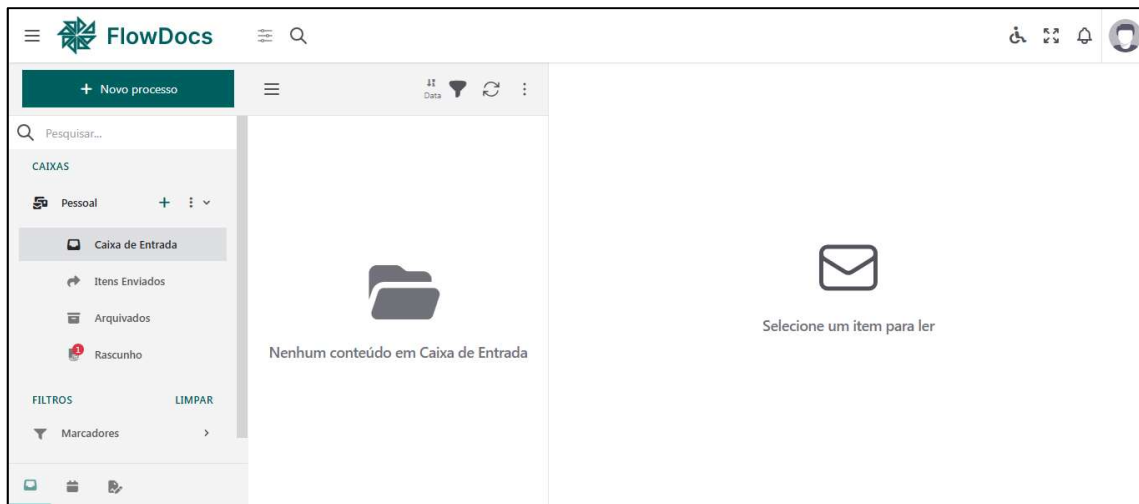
FlowDocs

+ Novo processo

Data

Pesquisar...

CAIXAS

Pessoal

Caixa de Entrada

Itens Enviados

Arquivados

1

Rascunho

FILTROS LIMPAR

Marcadores

Nenhum conteúdo em Caixa de Entrada

Selecione um item para ler